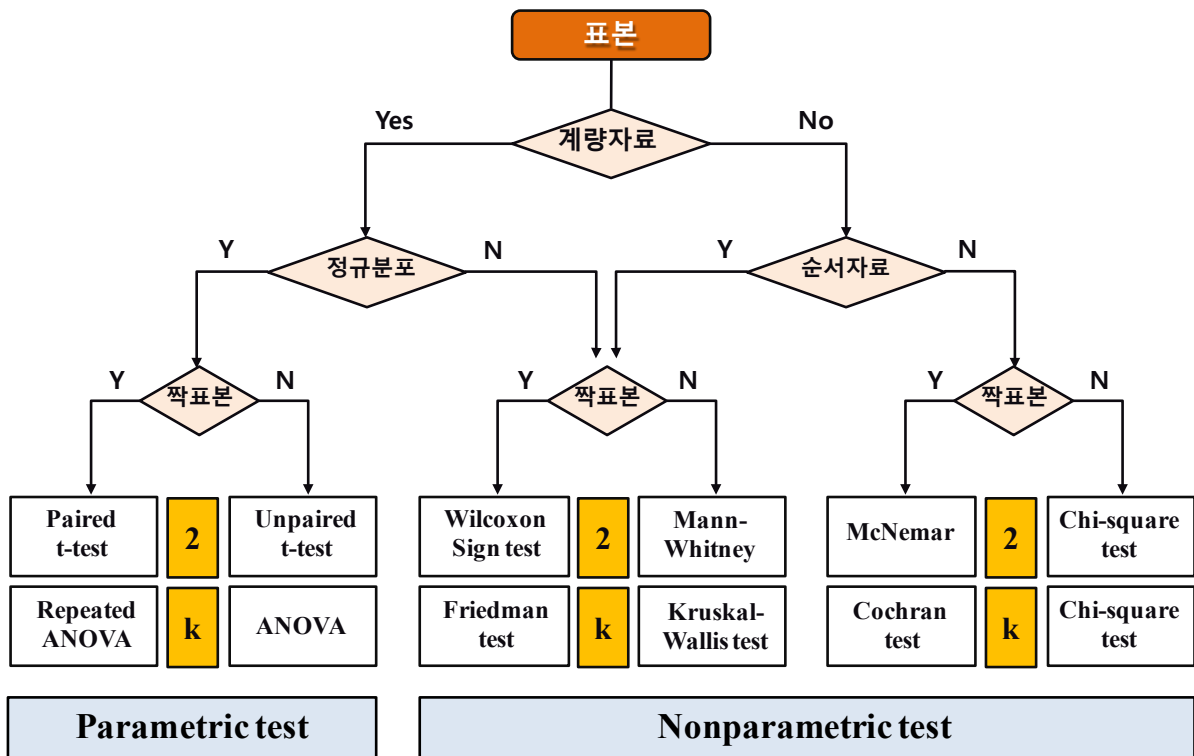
표본

Yes

계량자료

No

Y

정규분포

N

Y

순서자료

N

Y

짝표본

N

Y

짝표본

N

Y

짝표본

N

Paired t-test

2

Unpaired t-test

Repeated ANOVA

k

ANOVA

Wilcoxon Sign test

2

Mann-Whitney

Friedman test

k

Kruskal-Wallis test

McNemar

2

Chi-square test

Cochran test

k

Chi-square test

Parametric test

Nonparametric test